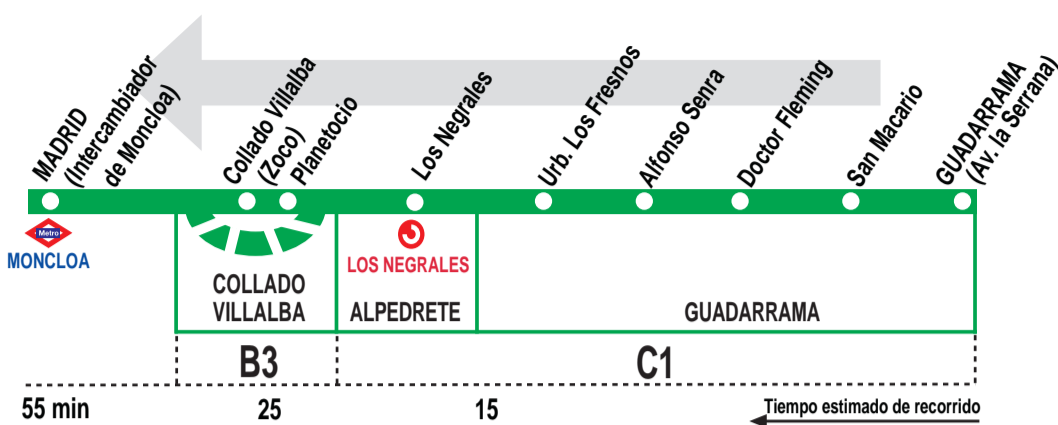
MADRID (Intercambiador de Moncloa)
Collado Villalba (Zoco)
Planetocio
Los Negrales
Urb. Los Fresnos
Alfonso Senra
Doctor Fleming
San Macario
GUADARRAMA (Av. la Serrana)

Metro
MONCLOA

COLLADO VILLALBA
LOS NEGRALES
ALPEDRETE
GUADARRAMA

B3
C1

55 min
25
15
Tiempo estimado de recorrido